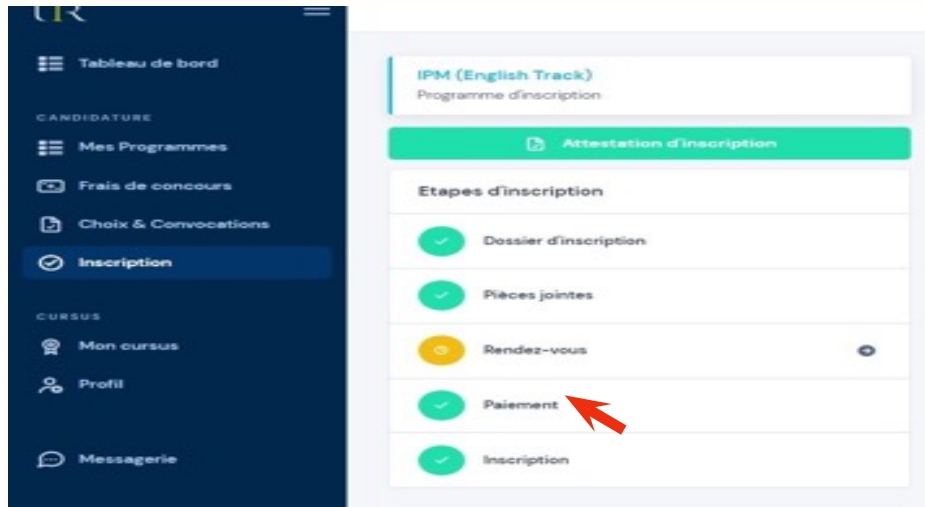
UIR

Tableau de bord

CANDIDATURE

Mes Programmes

Frais de concours

Choix & Convocations

Inscription

CURSUS

Mon cursus

Profil

Messagerie

IPM (English Track)
Programme d'inscription

Attestation d'inscription

Etapes d'inscription

Dossier d'inscription

Pièces jointes

Rendez-vous

Paiement

Inscription